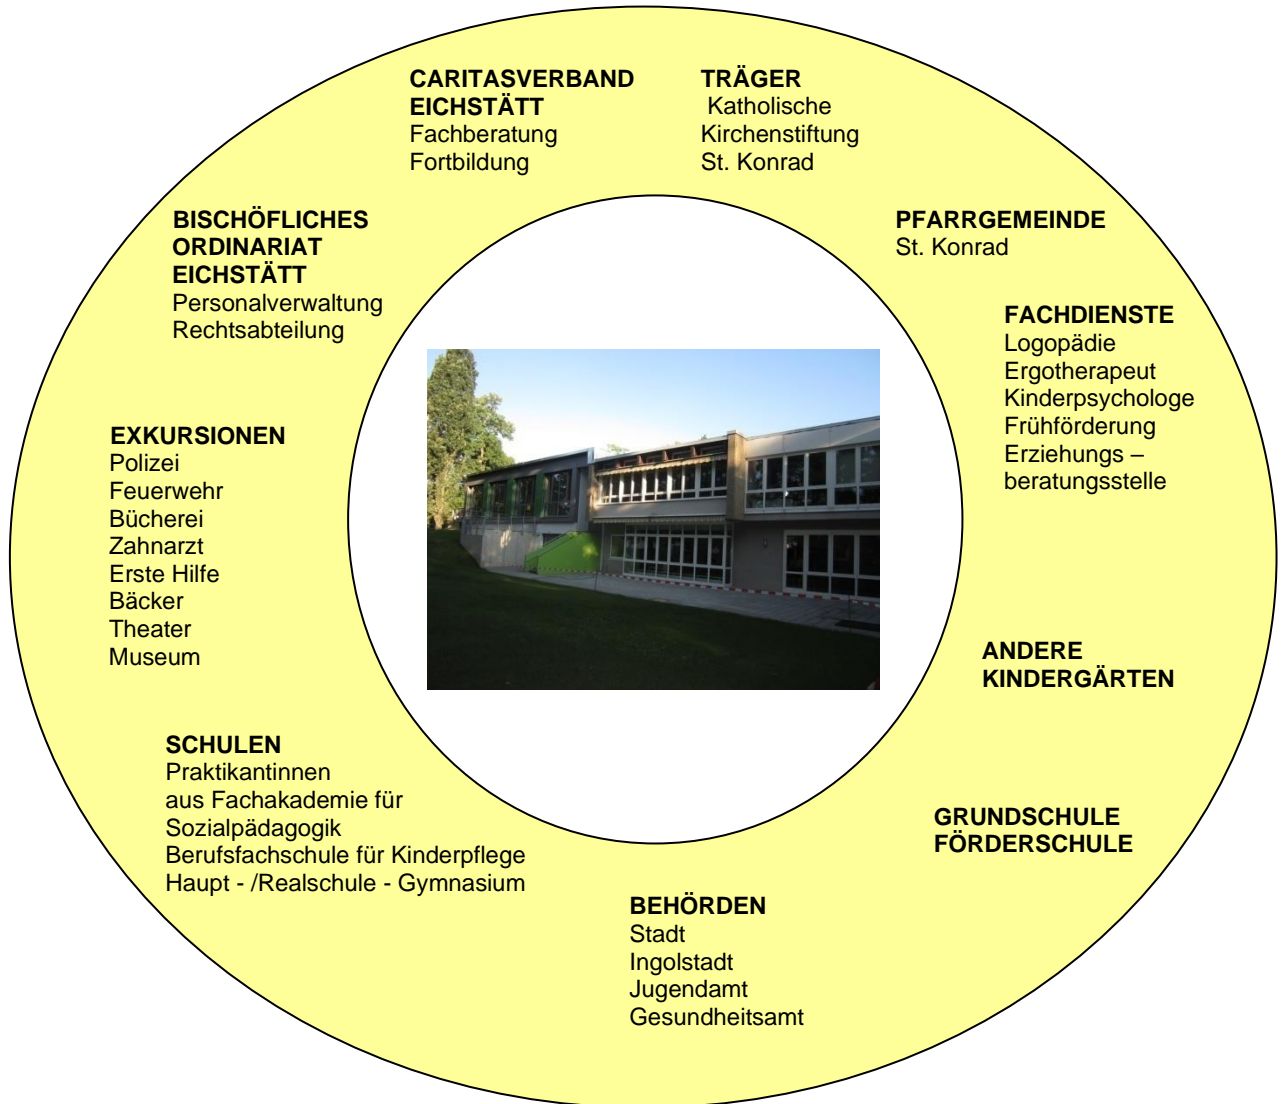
CARITASVERBAND EICHSTÄTT
Fachberatung
Fortbildung

TRÄGER
Katholische
Kirchenstiftung
St. Konrad

BISCHÖFLICHES ORDINARIAT EICHSTÄTT
Personalverwaltung
Rechtsabteilung

PFARRGEMEINDE
St. Konrad

FACHDIENSTE
Logopädie
Ergotherapeut
Kinderpsychologe
Frühförderung
Erziehungs – beratungsstelle

EXKURSIONEN
Polizei
Feuerwehr
Bücherei
Zahnarzt
Erste Hilfe
Bäcker
Theater
Museum

ANDERE KINDERGÄRTEN

SCHULEN
Praktikantinnen
aus Fachakademie für
Sozialpädagogik
Berufsfachschule für Kinderpflege
Haupt - /Realschule - Gymnasium

GRUNDSCHULE
FÖRDERSCHULE

BEHÖRDEN
Stadt
Ingolstadt
Jugendamt
Gesundheitsamt